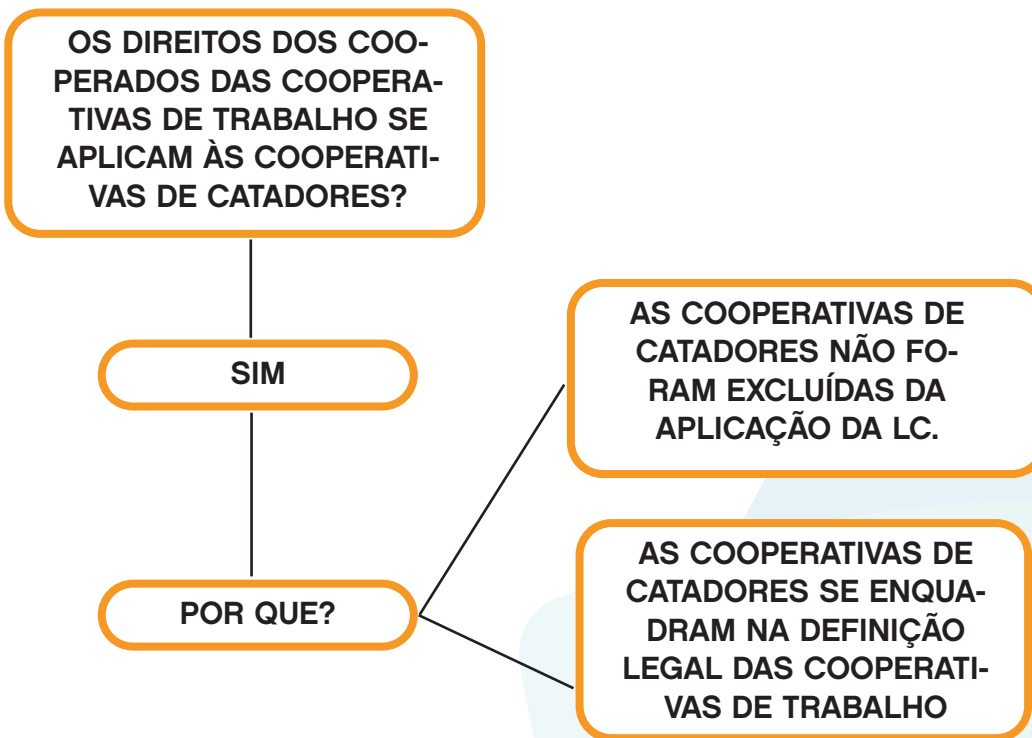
OS DIREITOS DOS COOPERADOS DAS COOPERATIVAS DE TRABALHO SE APLICAM ÀS COOPERATIVAS DE CATADORES?

SIM

POR QUE?

AS COOPERATIVAS DE CATADORES NÃO FORAM EXCLUÍDAS DA APLICAÇÃO DA LC.

AS COOPERATIVAS DE CATADORES SE ENQUADRAM NA DEFINIÇÃO LEGAL DAS COOPERATIVAS DE TRABALHO